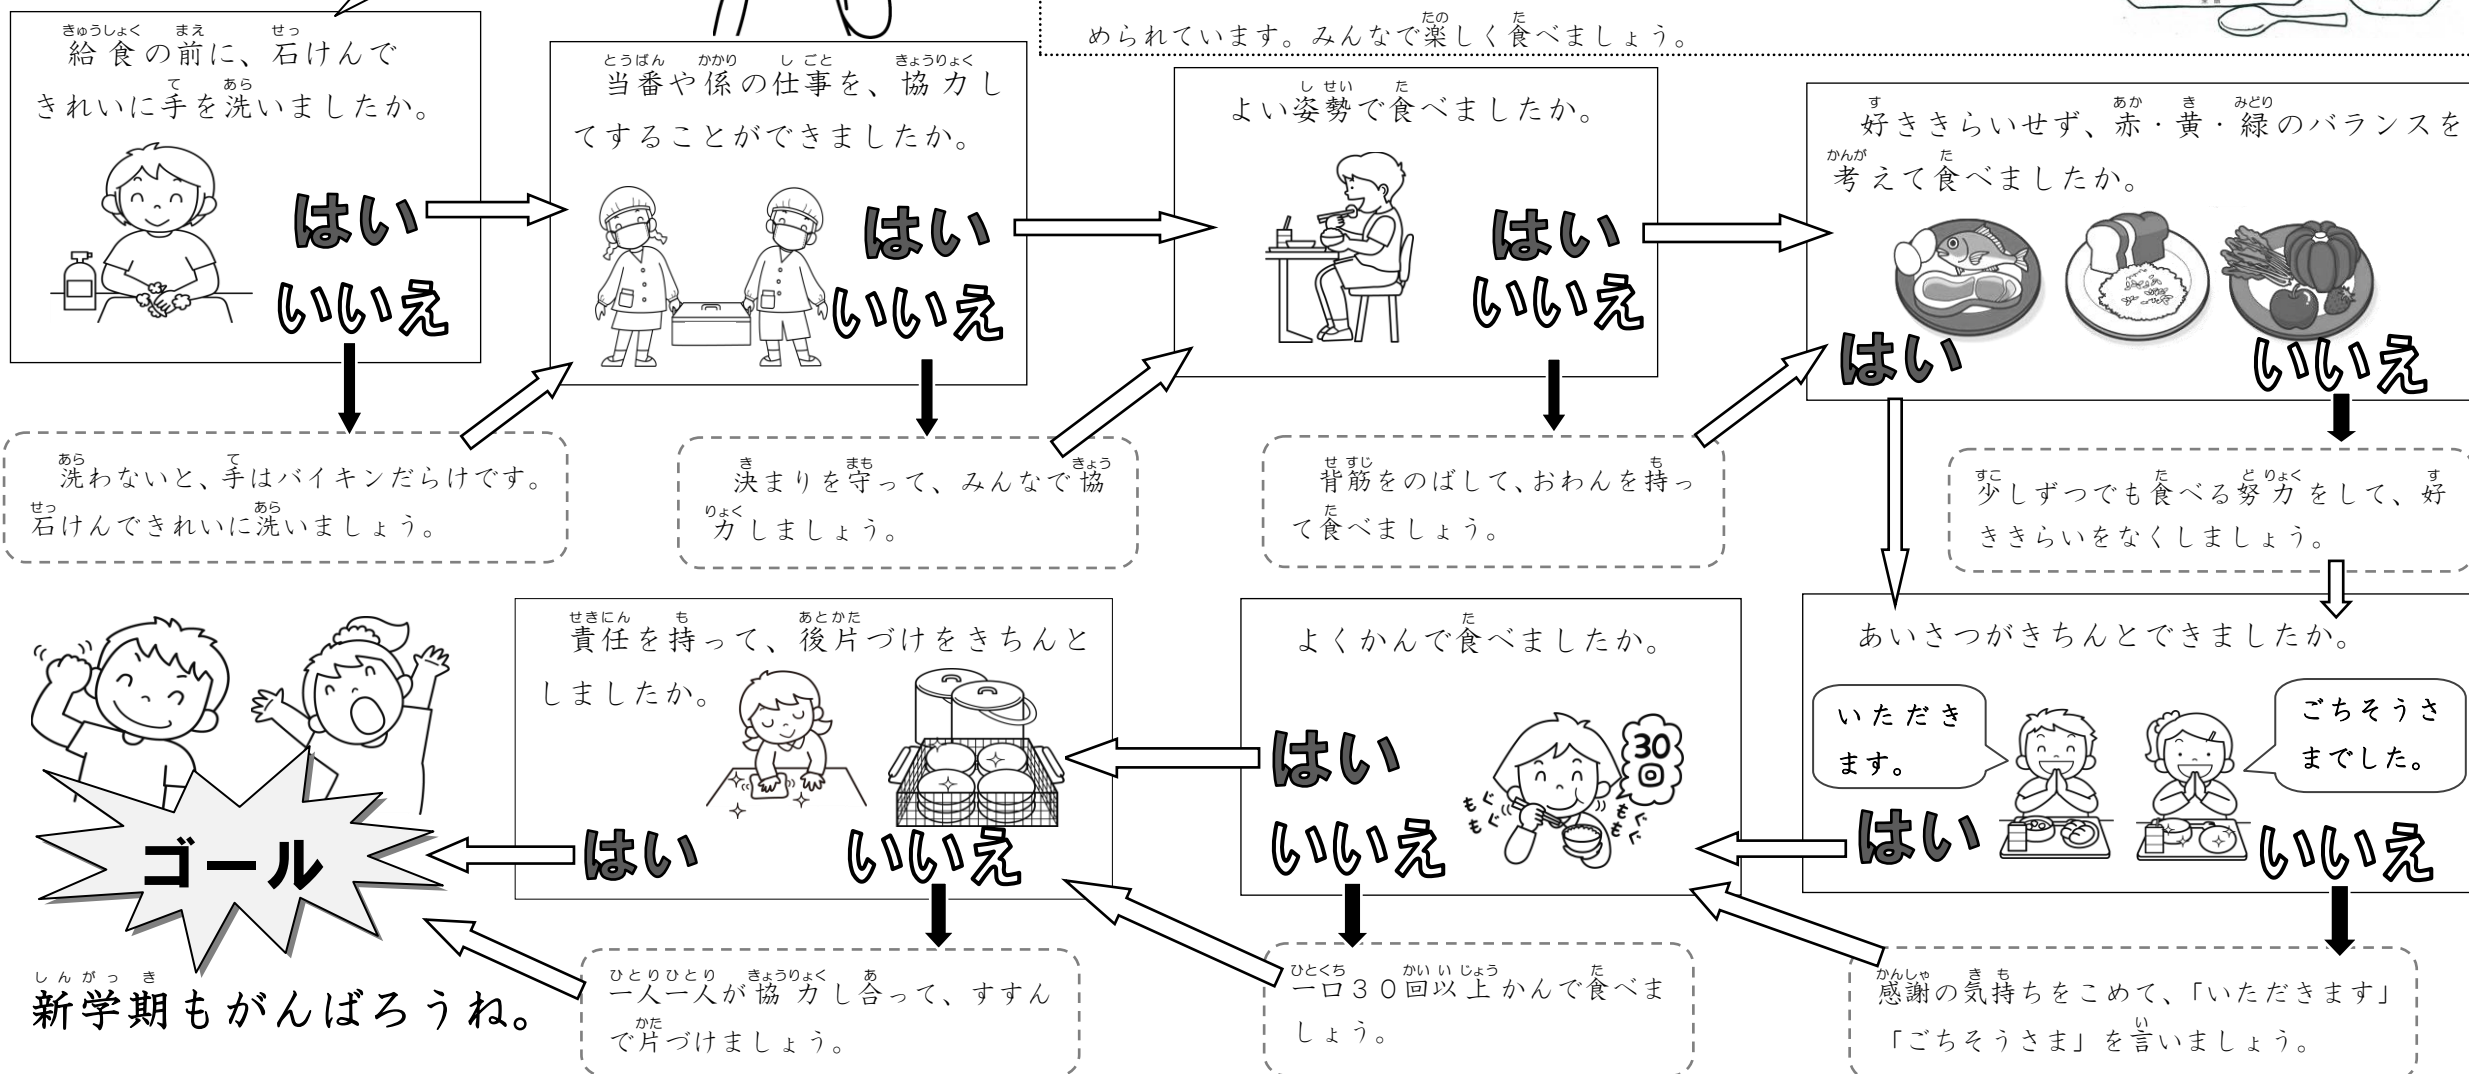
められています。みんなで楽しく食べましょう。

給食の前に、石けんできれいに手を洗いましたか。

はい
いいえ

洗わないと、手はバイキンだらけです。石けんできれいに洗いましょう。

当番や係の仕事を、協力してすることができましたか。

はい
いいえ

決まりを守って、みんなで協力しましょう。

よい姿勢で食べましたか。

はい
いいえ

背筋をのばして、おわんを持って食べましょう。

好ききらいせず、赤・黄・緑のバランスを考えて食べましたか。

はい
いいえ

少しずつでも食べる努力をして、好ききらいをなくしましょう。

あいさつがきちんとできましたか。

いただきます。

ごちそうさまでした。

はい
いいえ

感謝の気持ちをこめて、「いただきます」「ごちそうさま」を言いましょう。

よくかんで食べましたか。

30回

もぐもぐ
もぐもぐ

はい
いいえ

一口30回以上かんで食べましょう。

責任を持って、後片づけをきちんとしましたか。

はい
いいえ

一人一人が協力し合って、すすんで片づけましょう。

ゴール

新学期もがんばろうね。